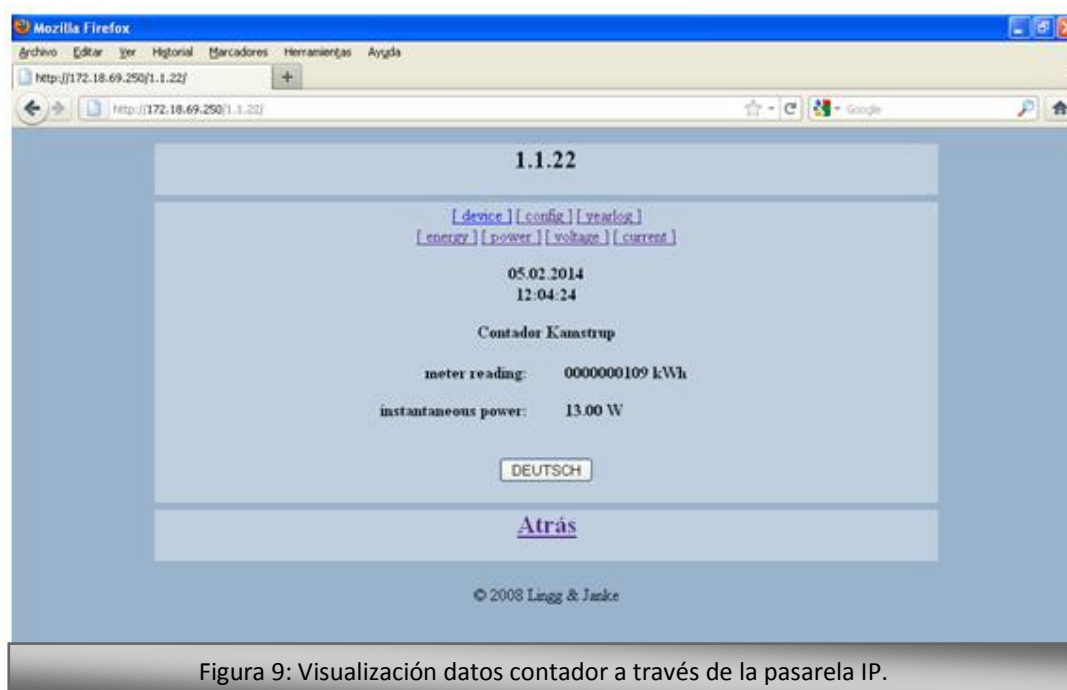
Mozilla Firefox

Archivo Editar Ver Historial Marcadores Herramientas Ayuda

http://172.18.69.250/1.1.22/

http://172.18.69.250/1.1.22/

Google

1.1.22

[ device ] [ config ] [ yearlog ]
[ energy ] [ power ] [ voltage ] [ current ]

05.02.2014
12:04:24

Contador Kamstrup

meter reading: 0000000109 kWh

instantaneous power: 13.00 W

DEUTSCH

Atrás

© 2008 Lingg & Janke

Figura 9: Visualización datos contador a través de la pasarela IP.